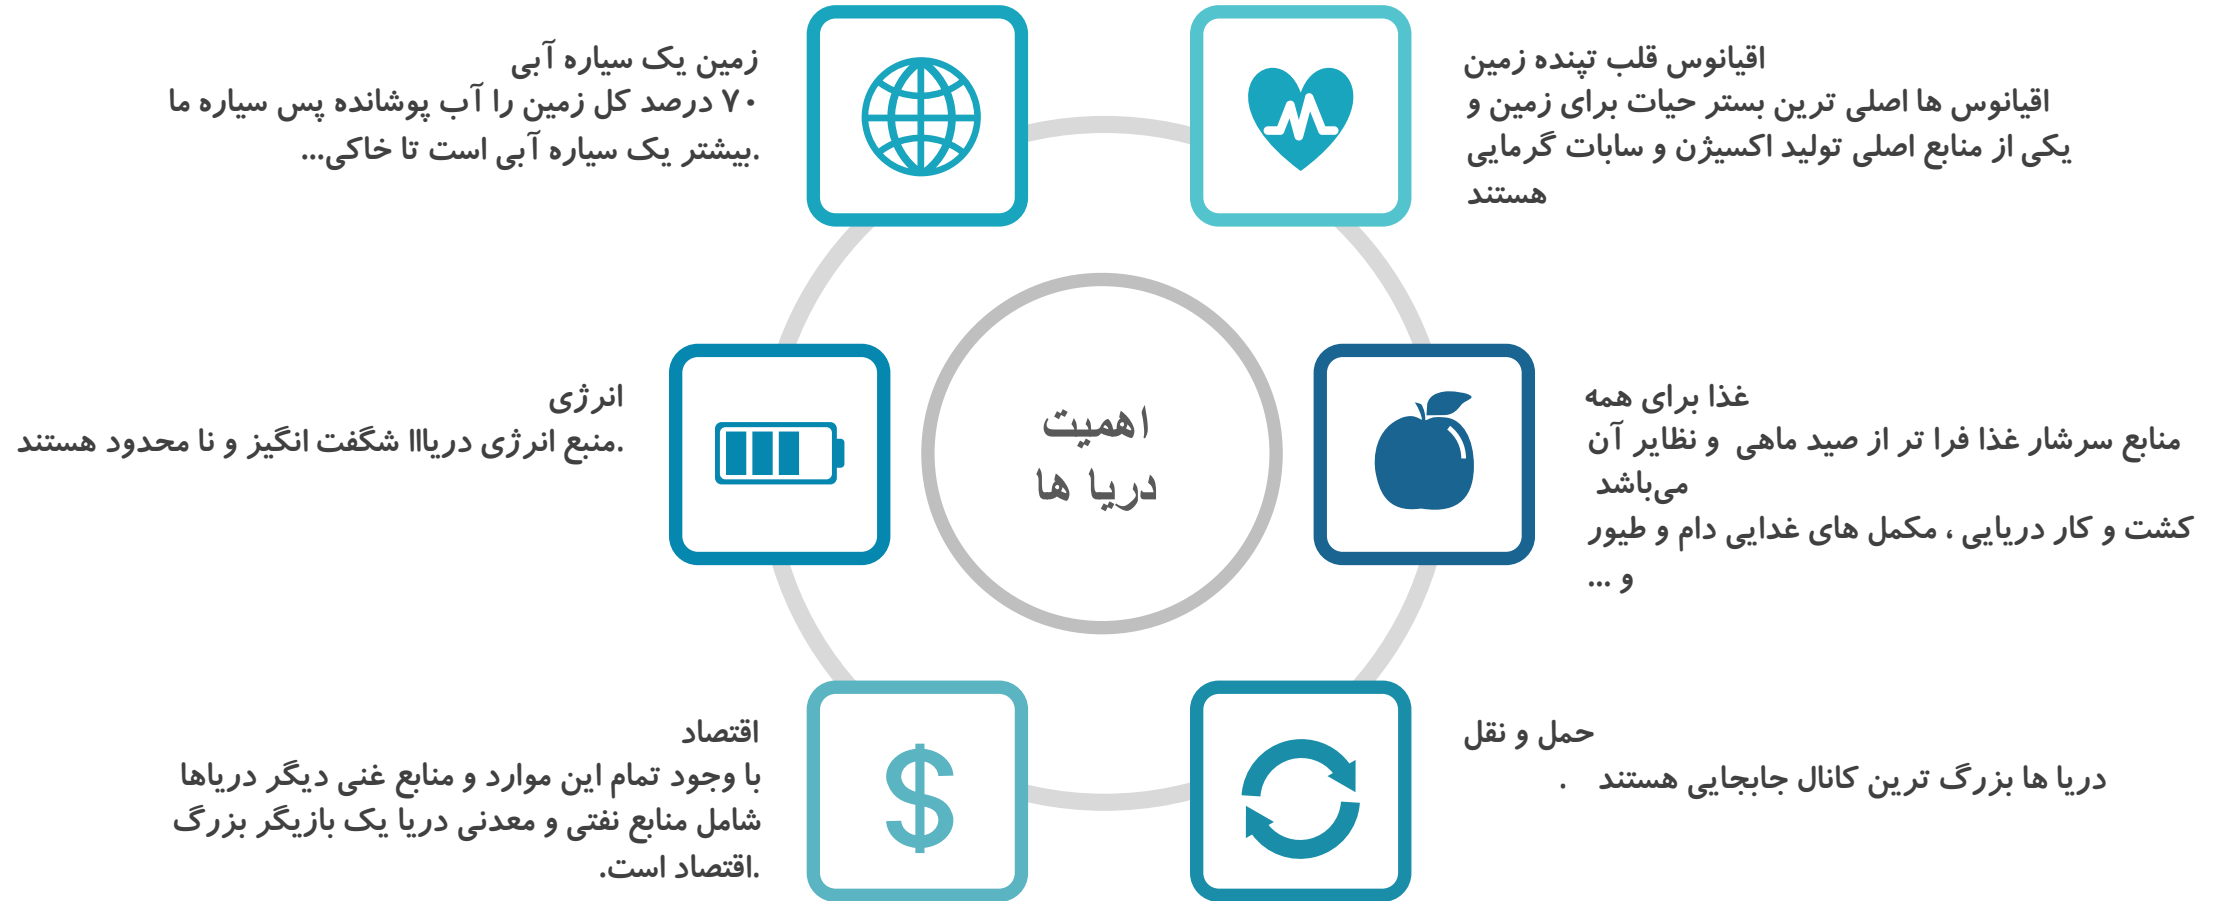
اهمیت
دریا ها

زمین یک سیاره آبی
۷۰ درصد کل زمین را آب پوشانده پس سیاره ما بیشتر یک سیاره آبی است تا خاکی...

اقیانوس قلب تپنده زمین
اقیانوس ها اصلی ترین بستر حیات برای زمین و یکی از منابع اصلی تولید اکسیژن و سابات گرمایی هستند

انرژی
منبع انرژی دریاا! شگفت انگیز و نا محدود هستند.

غذا برای همه
منابع سرشار غذا فرا تر از صید ماهی و نظایر آن می‌باشد
کشت و کار دریایی ، مکمل های غدایی دام و طیور و ...

اقتصاد
با وجود تمام این موارد و منابع غنی دیگر دریاها شامل منابع نفتی و معدنی دریا یک بازیگر بزرگ اقتصاد است.

حمل و نقل
دریا ها بزرگ ترین کانال جابجایی هستند .